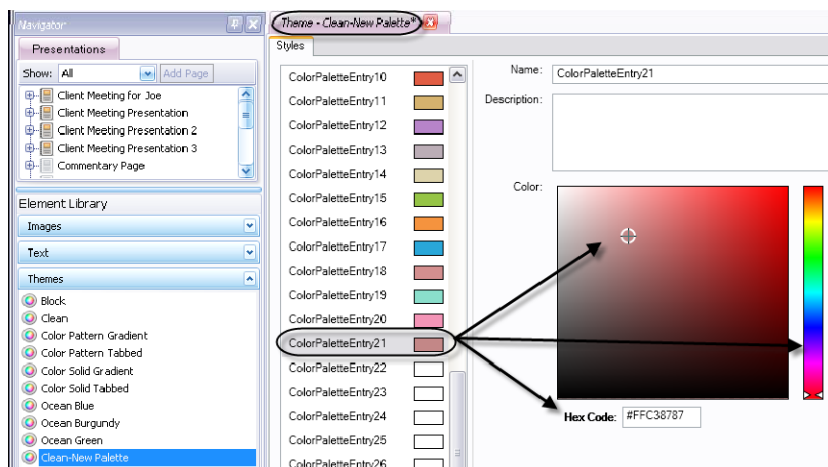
Navigator

Presentations

Show: All

Add Page

Client Meeting for Joe
Client Meeting Presentation
Client Meeting Presentation 2
Client Meeting Presentation 3
Commentary Page

Element Library

Images

Text

Themes

Block
Clean
Color Pattern Gradient
Color Pattern Tabbed
Color Solid Gradient
Color Solid Tabbed
Ocean Blue
Ocean Burgundy
Ocean Green
Clean-New Palette

Theme - Clean-New Palette*

Styles

ColorPaletteEntry10
ColorPaletteEntry11
ColorPaletteEntry12
ColorPaletteEntry13
ColorPaletteEntry14
ColorPaletteEntry15
ColorPaletteEntry16
ColorPaletteEntry17
ColorPaletteEntry18
ColorPaletteEntry19
ColorPaletteEntry20
ColorPaletteEntry21
ColorPaletteEntry22
ColorPaletteEntry23
ColorPaletteEntry24
ColorPaletteEntry25
ColorPaletteEntry26

Name: ColorPaletteEntry21

Description:

Color:

Hex Code: #FFC38787